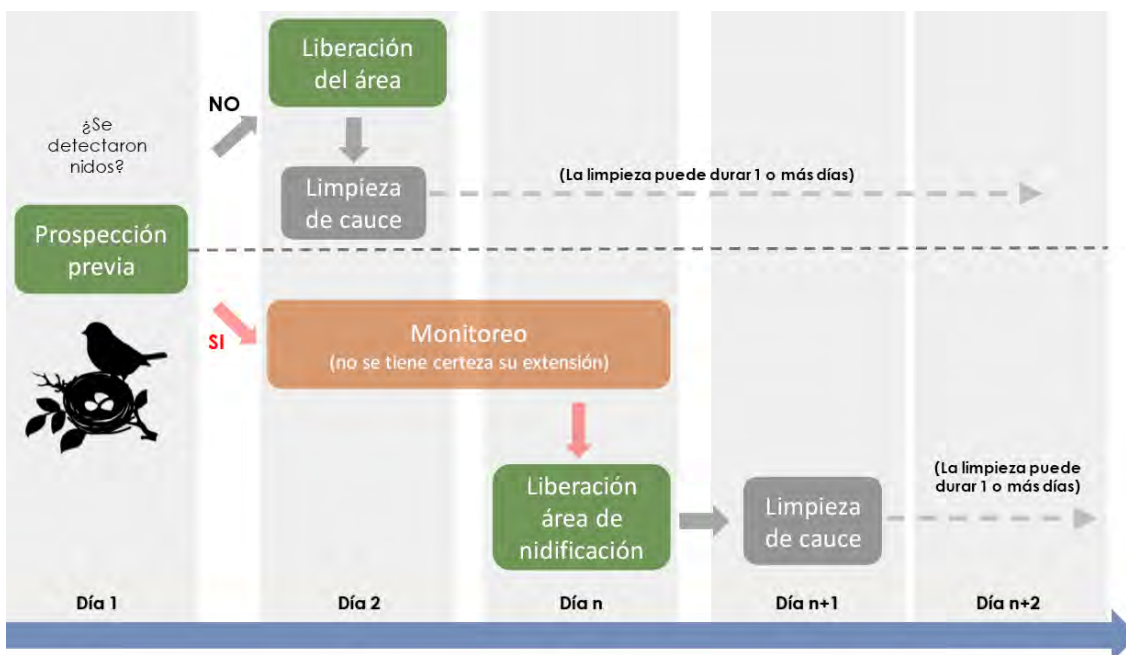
¿Se detectaron nidos?

NO

Liberación del área

Limpieza de cauce

(La limpieza puede durar 1 o más días)

Prospección previa

SI

Monitoreo
(no se tiene certeza su extensión)

Liberación área de nidificación

Limpieza de cauce

(La limpieza puede durar 1 o más días)

Día 1

Día 2

Día n

Día n+1

Día n+2